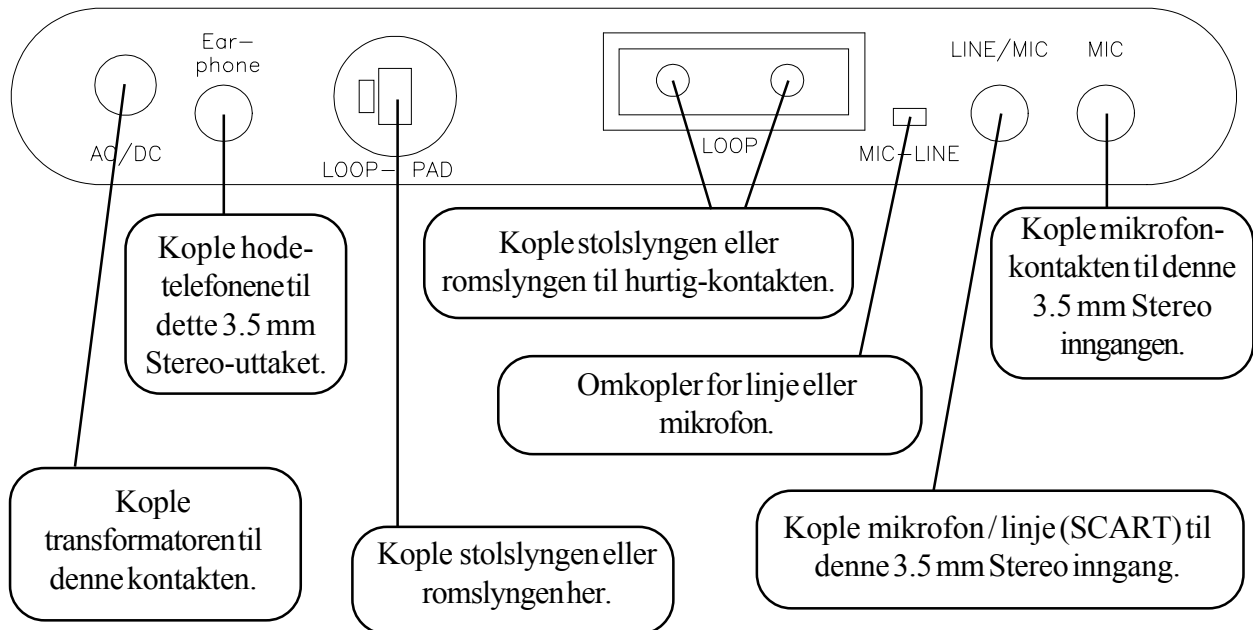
Ear-phone

AC/DC

LOOP- PAD

LOOP

MIC-LINE

LINE/MIC

MIC

Kople hodetelefonene til dette 3.5 mm Stereo-uttaket.

Kople stolslyngen eller romslyngen til hurtig-kontakten.

Kople mikrofonkontakten til denne 3.5 mm Stereo inngangen.

Omkopler for linje eller mikrofon.

Kople transformatoren til denne kontakten.

Kople stolslyngen eller romslyngen her.

Kople mikrofon / linje (SCART) til denne 3.5 mm Stereo inngang.